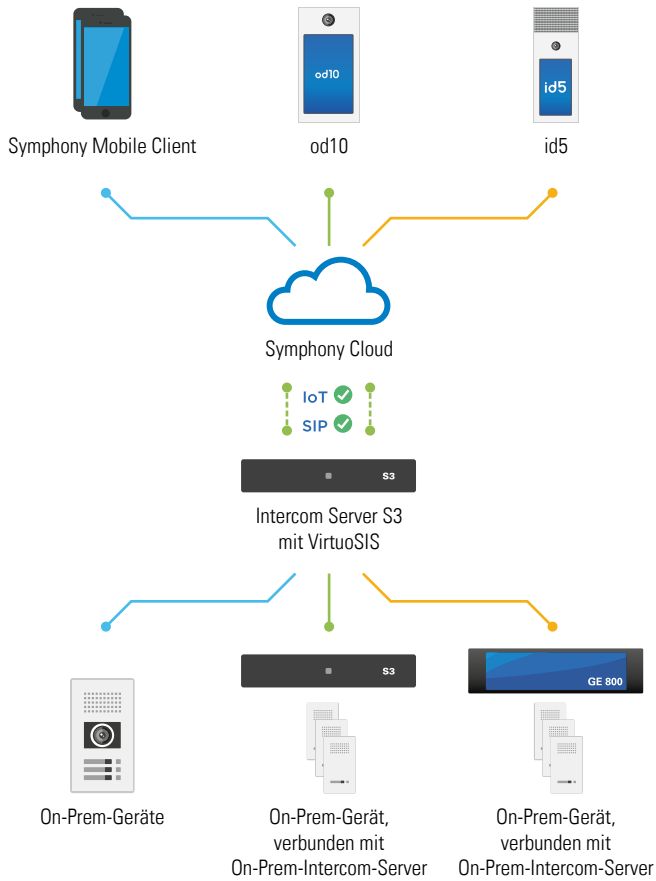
od10

id5

Symphony Mobile Client

od10

id5

Symphony Cloud

IoT

SIP

S3

Intercom Server S3
mit VirtuoSIS

S3

GE 800

On-Prem-Geräte

On-Prem-Gerät,
verbunden mit
On-Prem-Intercom-Server

On-Prem-Gerät,
verbunden mit
On-Prem-Intercom-Server